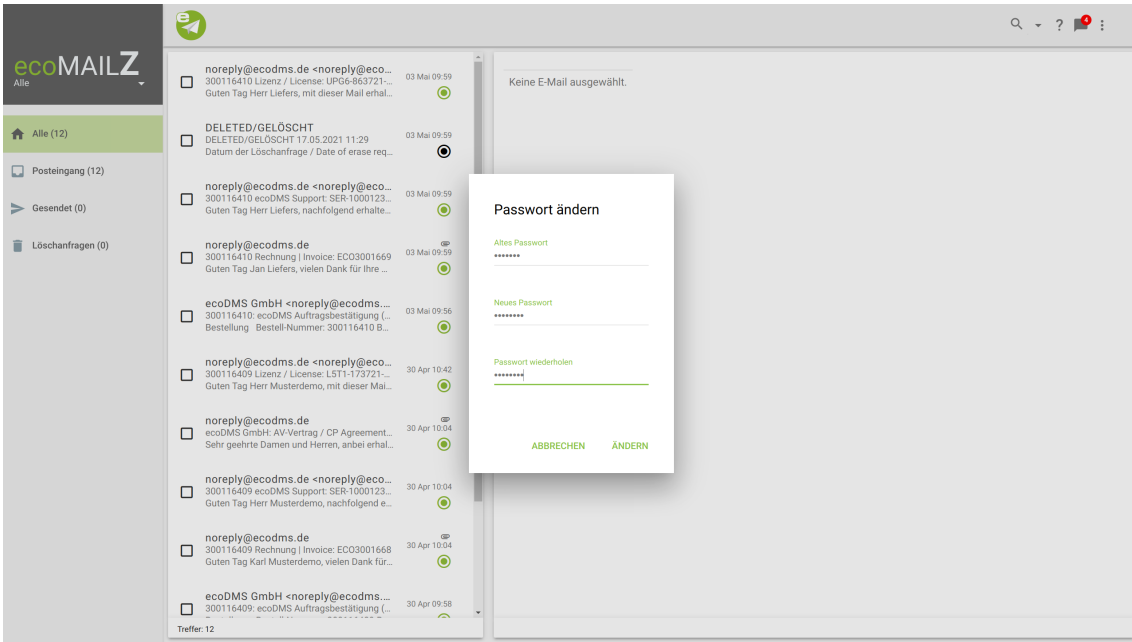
ecoMAILZ
Alle

Alle (12)
Posteingang (12)
Gesendet (0)
Löschanfragen (0)

4

noreply@ecodms.de <noreply@eco...
300116410 Lizenz / License: UPG6-863721-...
Guten Tag Herr Liefers, mit dieser Mail erhal...
03 Mai 09:59

DELETED/GELÖSCHT
DELETED/GELÖSCHT 17.05.2021 11:29
Datum der Löschanfrage / Date of erase req...
03 Mai 09:59

noreply@ecodms.de <noreply@eco...
300116410 ecoDMS Support: SER-1000123...
Guten Tag Herr Liefers, nachfolgend erhalte...
03 Mai 09:59

noreply@ecodms.de
300116410 Rechnung | Invoice: ECO3001669
Guten Tag Jan Liefers, vielen Dank für Ihre ...
03 Mai 09:59

ecoDMS GmbH <noreply@ecodms....
300116410: ecoDMS Auftragsbestätigung (...
Bestellung Bestell-Nummer: 300116410 B...
03 Mai 09:56

noreply@ecodms.de <noreply@eco...
300116409 Lizenz / License: L5T1-173721-...
Guten Tag Herr Musterdemo, mit dieser Mai...
30 Apr 10:42

noreply@ecodms.de
ecoDMS GmbH: AV-Vertrag / CP Agreement...
Sehr geehrte Damen und Herren, anbei erhal...
30 Apr 10:04

noreply@ecodms.de <noreply@eco...
300116409 ecoDMS Support: SER-1000123...
Guten Tag Herr Musterdemo, nachfolgend e...
30 Apr 10:04

noreply@ecodms.de
300116409 Rechnung | Invoice: ECO3001668
Guten Tag Karl Musterdemo, vielen Dank für...
30 Apr 10:04

ecoDMS GmbH <noreply@ecodms....
300116409: ecoDMS Auftragsbestätigung (...
30 Apr 09:58

Treffer: 12

Keine E-Mail ausgewählt.

Passwort ändern
Altes Passwort
•••••••
Neues Passwort
••••••••
Passwort wiederholen
••••••••
ABBRECHEN
ÄNDERN